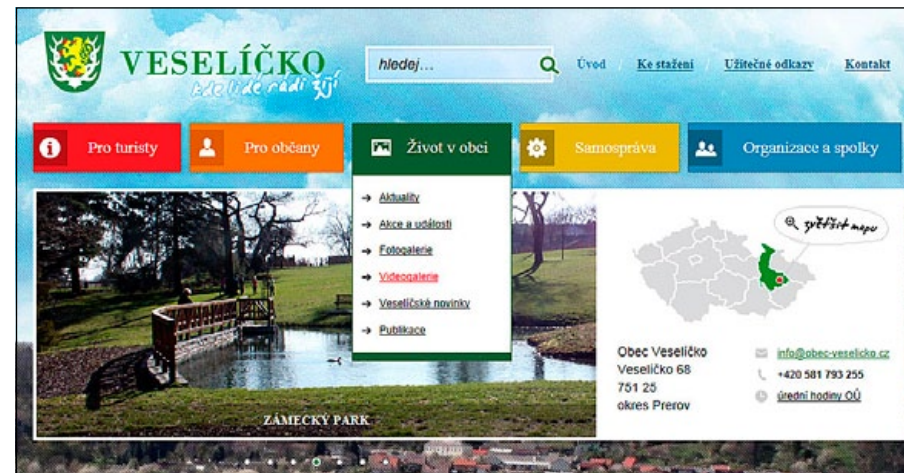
VESELÍČKO
kde lidé rádi žijí

hledej...

Úvod
Ke stažení
Užitečné odkazy
Kontakt

Pro turisty
Pro občany
Život v obci
Samospráva
Organizace a spolky

Aktuality
Akce a události
Fotogalerie
Videogalerie
Veselíčské novinky
Publikace

zvětšit mapu

ZÁMECKÝ PARK

Obec Veselíčko
Veselíčko 68
751 25
okres Prerov

info@obec-veselicko.cz
+420 581 793 255
úřední hodiny OÚ